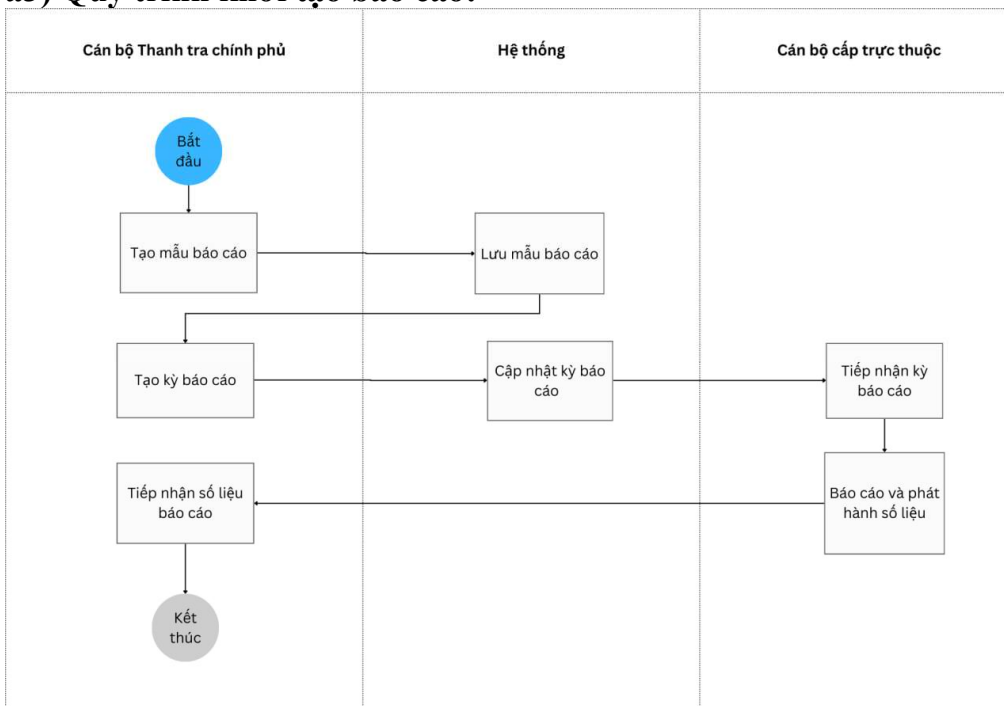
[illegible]

| Cán bộ Thanh tra chính phủ | Hệ thống | Cán bộ cấp trực thuộc |
|---|---|---|

Bắt đầu

Tạo mẫu báo cáo

Lưu mẫu báo cáo

Tạo kỳ báo cáo

Cập nhật kỳ báo cáo

Tiếp nhận kỳ báo cáo

Báo cáo và phát hành số liệu

Tiếp nhận số liệu báo cáo

Kết thúc